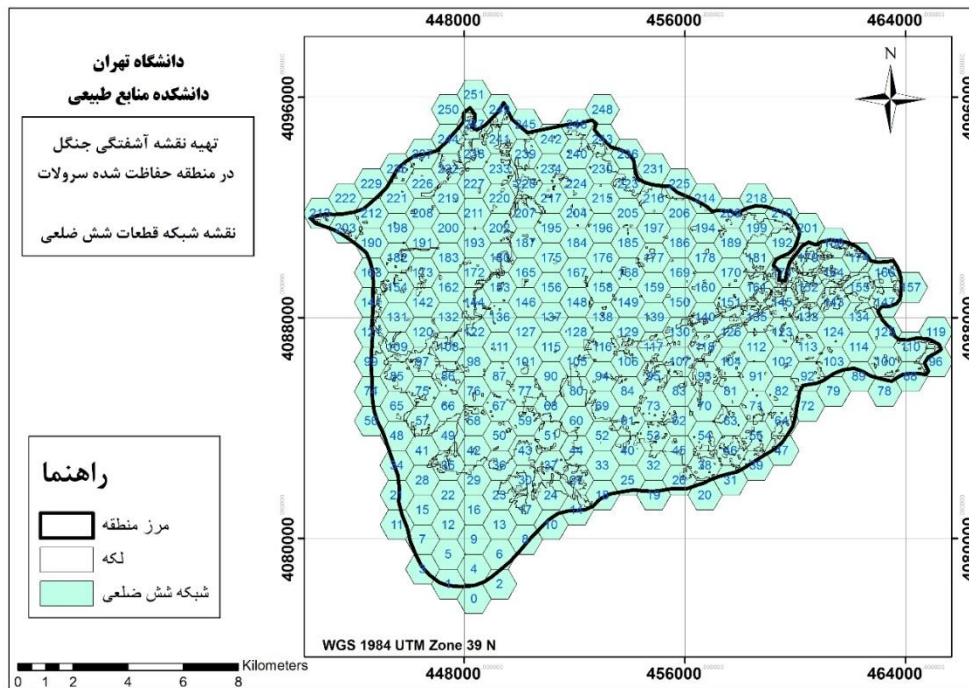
دانشگاه تهران
دانشکده منابع طبیعی

تهیه نقشه آشفتگی جنگل
در منطقه حفاظت شده سرولات

نقشه شبکه قطعات شش ضلعی

راهنما
مرز منطقه
لکه
شبکه شش ضلعی

448000
456000
464000
4096000
4088000
4080000
N

251 250 248 245 242 240 239 238 236 235 234 233 231 230 229 227 226 225 224 222 221 219 218 217 216 215 214 212 211 210 209 208 207 206 205 204 203 201 200 199 198 197 196 195 194 192 191 190 189 187 186 185 184 183 182 181 180 178 177 176 175 174 173 172 170 169 168 167 166 165 164 163 162 161 160 159 158 157 156 155 154 153 152 151 150 149 148 147 146 145 144 143 142 141 140 139 138 137 136 135 134 133 132 131 130 129 128 127 126 125 124 123 122 121 120 119 118 117 116 115 114 113 112 111 110 109 108 107 106 105 104 103 102 101 100 99 98 97 96 95 94 93 92 91 90 89 88 87 86 85 84 83 82 81 80 79 78 77 76 75 74 73 72 71 70 69 68 67 66 65 64 63 62 61 60 59 58 57 56 55 54 53 52 51 50 49 48 47 46 45 44 43 42 41 40 39 38 37 36 35 34 33 32 31 30 29 28 27 26 25 24 23 22 21 20 19 18 17 16 15 14 13 12 11 10 9 8 7 6 5 4 3 2 1 0

WGS 1984 UTM Zone 39 N
0 1 2 4 6 8 Kilometers
448000 456000 464000